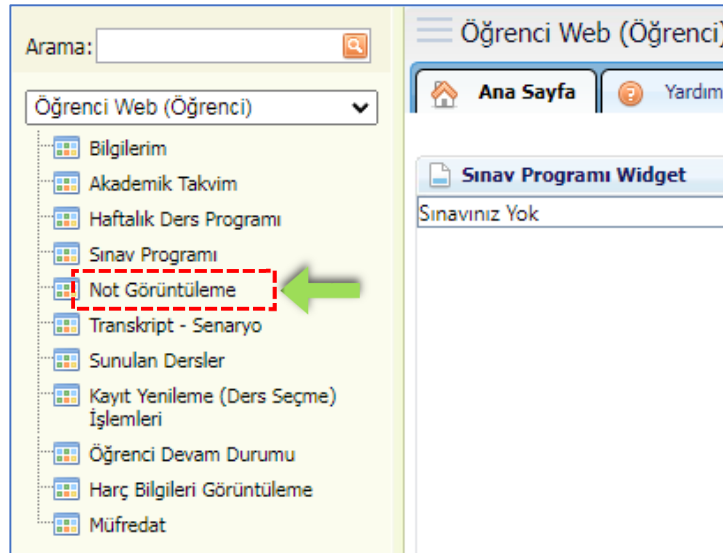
Arama:

Öğrenci Web (Öğrenci)

Bilgilerim
Akademik Takvim
Haftalık Ders Programı
Sınav Programı
Not Görüntüleme
Transkript - Senaryo
Sunulan Dersler
Kayıt Yenileme (Ders Seçme) İşlemleri
Öğrenci Devam Durumu
Harç Bilgileri Görüntüleme
Müfredat

Öğrenci Web (Öğrenci)

Ana Sayfa
Yardım

Sınav Programı Widget
Sınavınız Yok